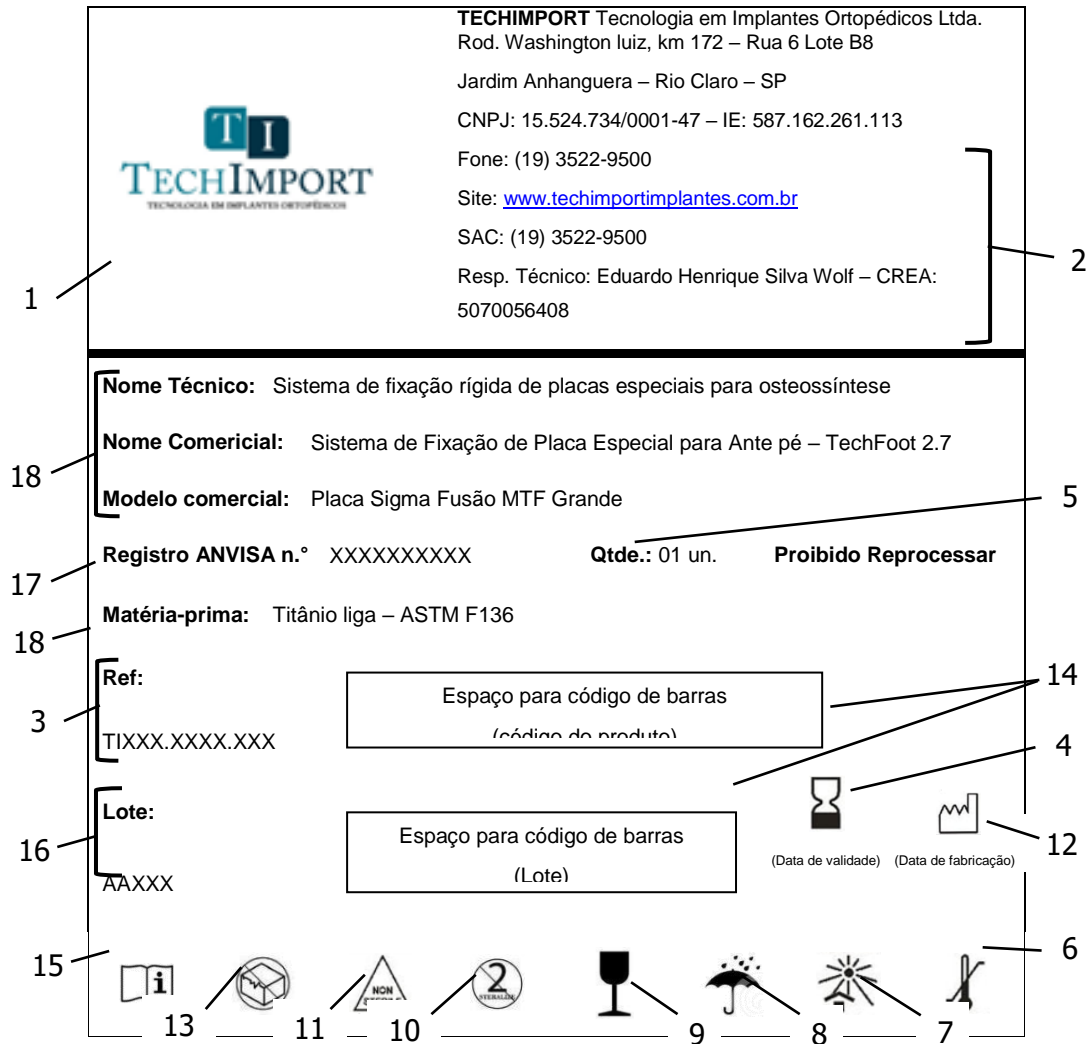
T I
TECHIMPORT
TECNOLOGIA EM IMPLANTES ORTOPÉDICOS

TECHIMPORT Tecnologia em Implantes Ortopédicos Ltda.
Rod. Washington luiz, km 172 – Rua 6 Lote B8

Jardim Anhanguera – Rio Claro – SP

CNPJ: 15.524.734/0001-47 – IE: 587.162.261.113

Fone: (19) 3522-9500

Site: www.techimportimplantes.com.br

SAC: (19) 3522-9500

Resp. Técnico: Eduardo Henrique Silva Wolf – CREA: 5070056408

1

2

Nome Técnico: Sistema de fixação rígida de placas especiais para osteossíntese

Nome Comercial: Sistema de Fixação de Placa Especial para Ante pé – TechFoot 2.7

Modelo comercial: Placa Sigma Fusão MTF Grande

18

5

Registro ANVISA n.° XXXXXXXXXX

Qtde.: 01 un.

Proibido Reprocessar

17

Matéria-prima: Titânio liga – ASTM F136

18

Ref:

TIXXX.XXXX.XXX

3

Espaço para código de barras
(código do produto)

14

4

Lote:

AAXXX

16

Espaço para código de barras
(Lote)

(Data de validade) (Data de fabricação)

12

15

6

NON STERILE

2 STERILIZE

13

11

10

9

8

7